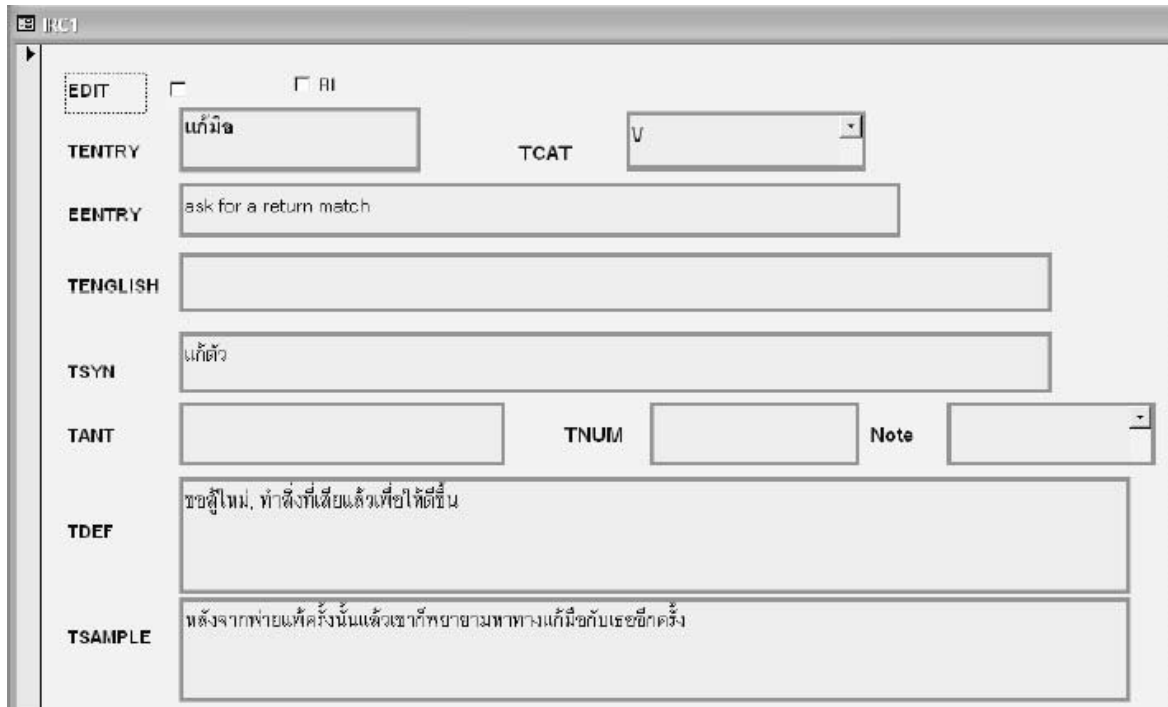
IRC1

EDIT

RI

TENTRY แก้มือ

TCAT V

EENTRY ask for a return match

TENGLISH

TSYN แก้ตัว

TANT

TNUM

Note

TDEF ขอสู้ใหม่, ทำสิ่งที่เสียแล้วเพื่อให้ดีขึ้น

TSAMPLE หลังจากพ่ายแพ้ครั้งนั้นแล้วเขาก็พยายามหาทางแก้มือกับเธออีกครั้ง